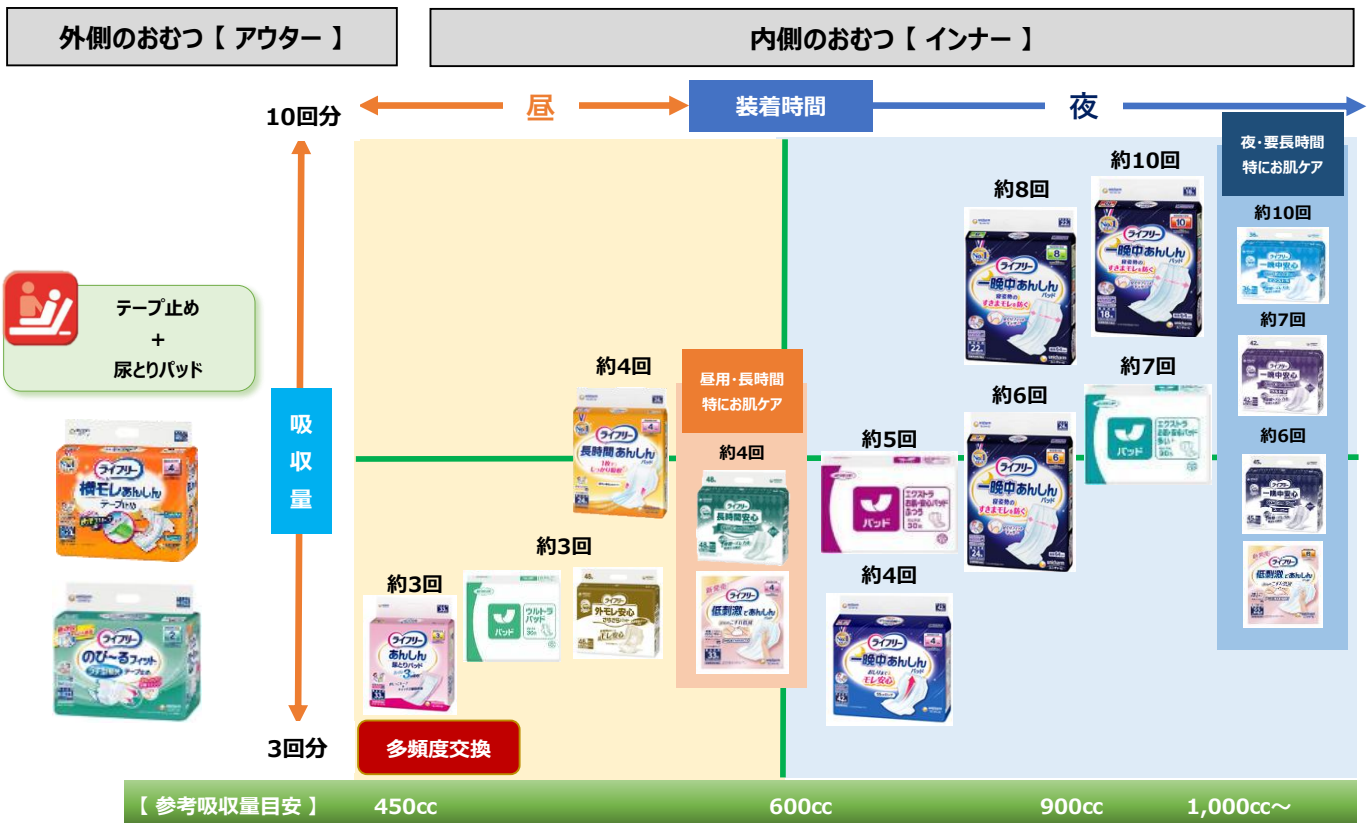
外側のおむつ【 アウター 】

内側のおむつ【 インナー 】

10回分

昼

装着時間

夜

3回分

吸収量

テープ止め
+
尿とりパッド

ライフリー
横モレしあんしん
テープ止め

ライフリー
のび～るフィット
テープ止め

約3回

ライフリー
あんしん
尿とりパッド

約3回

パッド
ウルトラパッド

ライフリー
外モレ安心

約4回

ライフリー
長時間あんしん
パッド

昼用・長時間
特にお肌ケア

約4回

ライフリー
長時間安心

ライフリー
低刺激であんしん

多頻度交換

約5回

パッド
エクストラ
お肌・安心パッド
ふつう

約4回

ライフリー
一晩中あんしん
パッド
モレ安心

約8回

ライフリー
一晩中あんしん
パッド

約6回

ライフリー
一晩中あんしん
パッド

約10回

ライフリー
一晩中あんしん
パッド

約7回

パッド
エクストラ
お肌・安心パッド
多い

夜・要長時間
特にお肌ケア

約10回

ライフリー
一晩中安心

約7回

ライフリー
一晩中安心

約6回

ライフリー
一晩中安心

ライフリー
低刺激であんしん

【 参考吸収量目安 】 450cc 600cc 900cc 1,000cc～